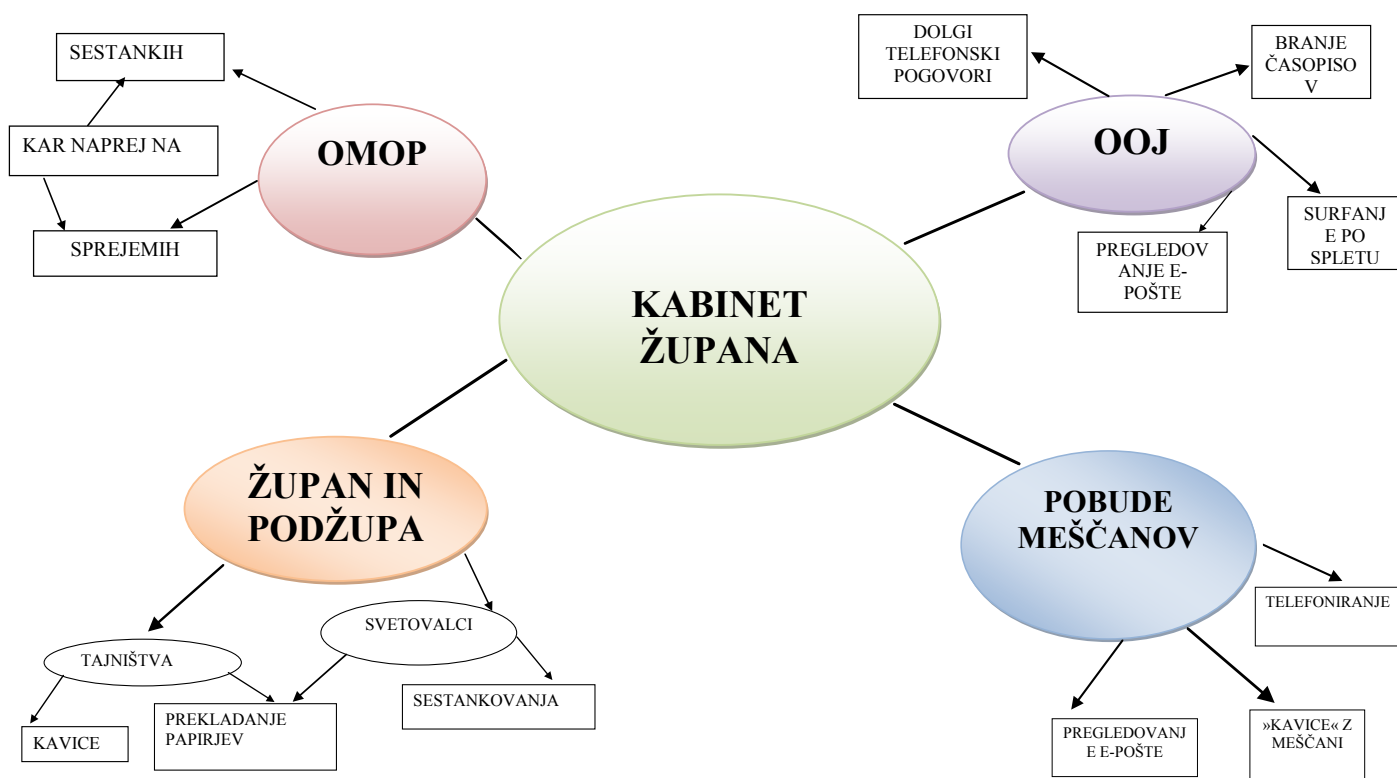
SESTANKIH

KAR NAPREJ NA

SPREJEMIH

OMOP

DOLGI TELEFONSKI POGOVORI

BRANJE ČASOPISOV

OOJ

SURFANJE PO SPLETU

PREGLEDOVANJE E-POŠTE

KABINET ŽUPANA

ŽUPAN IN PODŽUPA

POBUDE MEŠČANOV

TELEFONIRANJE

SVETOVALCI

TAJNIŠTVA

SESTANKOVANJA

KAVICE

PREKLADANJE PAPIRJEV

PREGLEDOVANJE E-POŠTE

»KAVICE« Z MEŠČANI